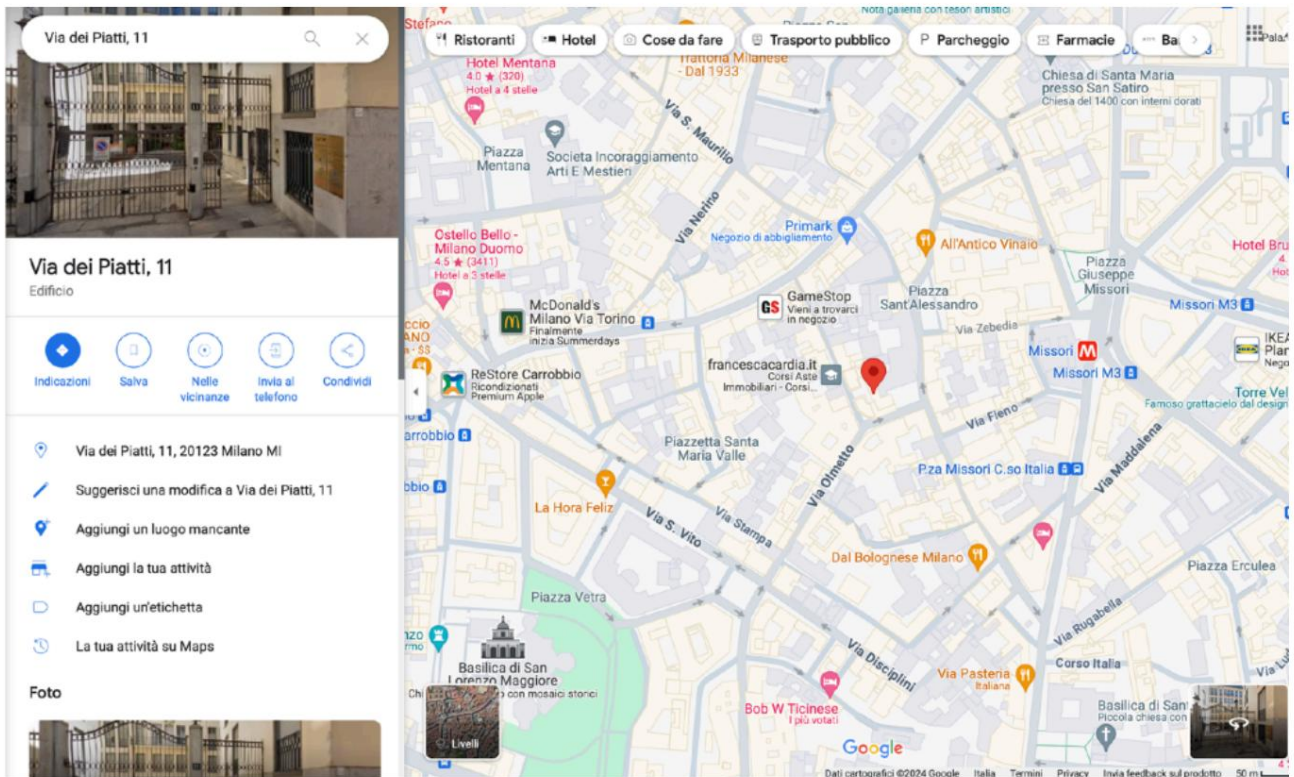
Via dei Piatti, 11

Via dei Piatti, 11
Edificio

Indicazioni
Salva
Nelle vicinanze
Invia al telefono
Condividi

Via dei Piatti, 11, 20123 Milano MI
Suggerisci una modifica a Via dei Piatti, 11
Aggiungi un luogo mancante
Aggiungi la tua attività
Aggiungi un'etichetta
La tua attività su Maps

Foto

Ristoranti
Hotel
Cose da fare
Trasporto pubblico
Parcheggio
Farmacie
Ba

Hotel Mentana
4.0 ★ (320)
Hotel a 4 stelle
Trattoria Milanese - Dal 1933
Via S. Maurilio
Piazza Mentana
Societa Incoraggiamento Arti E Mestieri
Chiesa di Santa Maria presso San Satiro
Chiesa del 1400 con interni dorati
Via Nerino
Primark
Negozio di abbigliamento
All'Antico Vinaio
Hotel Bru
Ostello Bello - Milano Duomo
4.5 ★ (3411)
Hotel a 3 stelle
Piazza Giuseppe Missori
McDonald's Milano Via Torino
Finalmente inizia Summerdays
GameStop
Vieni a trovarci in negozio
Piazza Sant'Alessandro
Missori M3
Via Zebedia
IKEA Plan
Missori
francescacardia.it
Corsi Aste Immobiliari - Corsi...
Missori M3
ReStore Carrobbio
Ricondizionati Premium Apple
Torre Vel
Famoso grattacielo dal design
Via Fieno
rrobbio
Piazzetta Santa Maria Valle
Via Olmetto
P.za Missori C.so Italia
Via Maddalena
bbio
La Hora Feliz
Via S. Vito
Via Stampa
Dal Bolognese Milano
Piazza Erculea
Piazza Vetra
Via Rugabella
Via Disciplini
Corso Italia
Basilica di San Lorenzo Maggiore
con mosaici storici
Via Pasteria
Italiana
Bob W Ticinese
I più votati
Basilica di San
Piccola chiesa con
Livelli
Google
Dati cartografici ©2024 Google Italia Termini Privacy Invia feedback sul prodotto 50 m